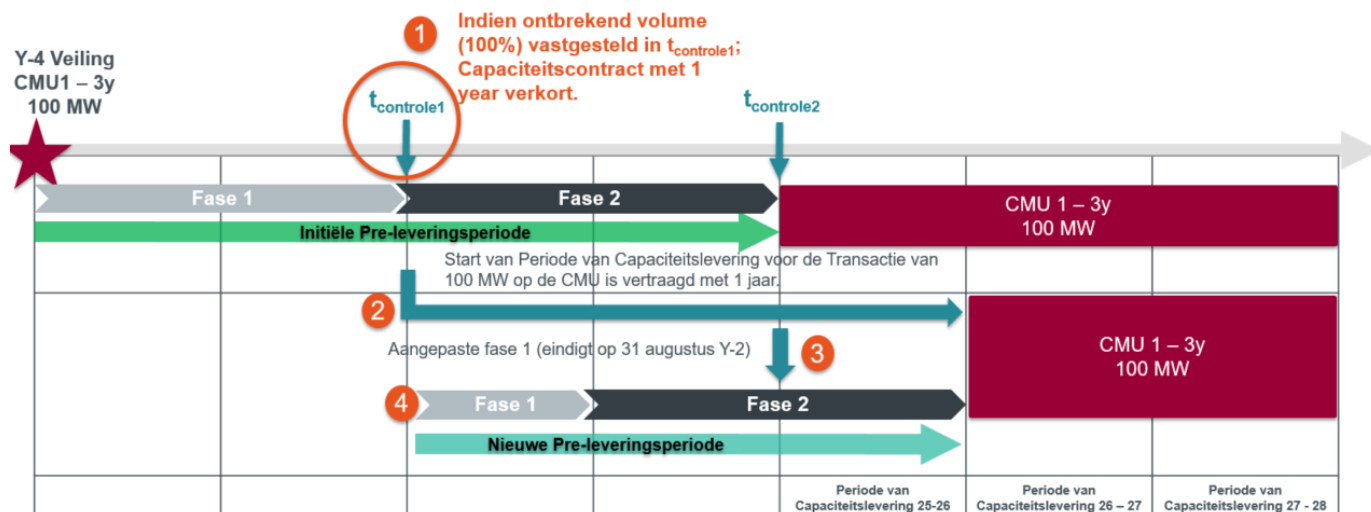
Y-4 Veiling
CMU1 – 3y
100 MW

1 Indien ontbrekend volume (100%) vastgesteld in $t_{controle1}$; Capaciteitscontract met 1 year verkort.

$t_{controle1}$

$t_{controle2}$

Fase 1

Fase 2

Initiële Pre-leveringsperiode

CMU 1 – 3y
100 MW

Start van Periode van Capaciteitslevering voor de Transactie van 100 MW op de CMU is vertraagd met 1 jaar.

2

CMU 1 – 3y
100 MW

Aangepaste fase 1 (eindigt op 31 augustus Y-2)

3

4 Fase 1

Fase 2

Nieuwe Pre-leveringsperiode

Periode van Capaciteitslevering 25-26

Periode van Capaciteitslevering 26 – 27

Periode van Capaciteitslevering 27 - 28